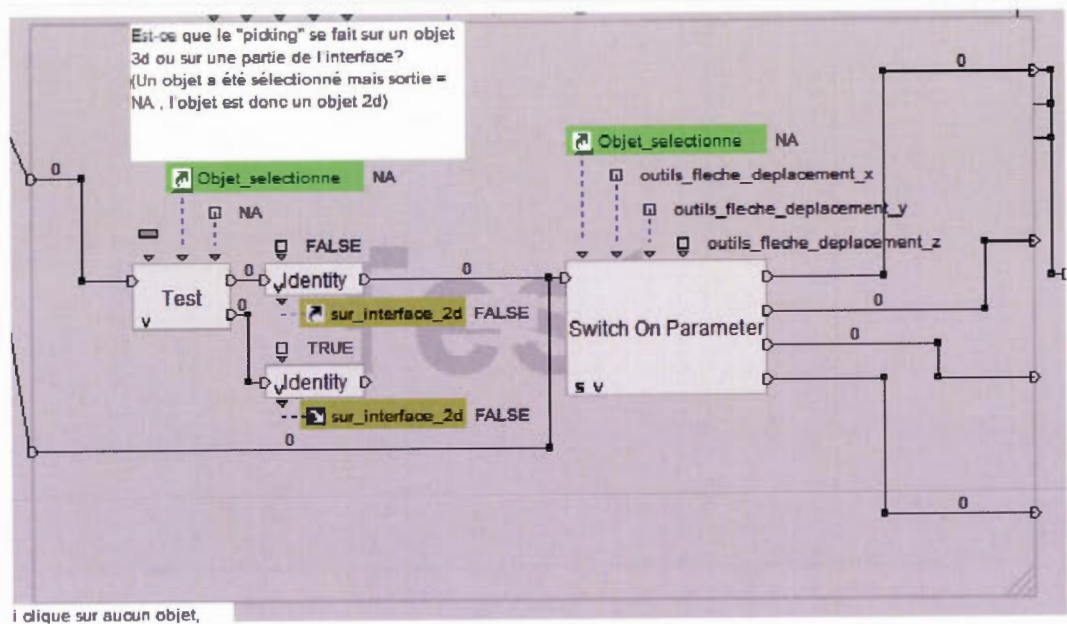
Est-ce que le "picking" se fait sur un objet 3d ou sur une partie de l'interface? (Un objet a été sélectionné mais sortie = NA , l'objet est donc un objet 2d)

0

Objet_selectionne NA

NA

FALSE

0

Test

v

0

0

Identity

0

sur_interface_2d FALSE

TRUE

Identity

sur_interface_2d FALSE

0

Objet_selectionne NA

outils_fleche_deplacement_x

outils_fleche_deplacement_y

outils_fleche_deplacement_z

Switch On Parameter

s v

0

0

0

0

i clique sur aucun objet,